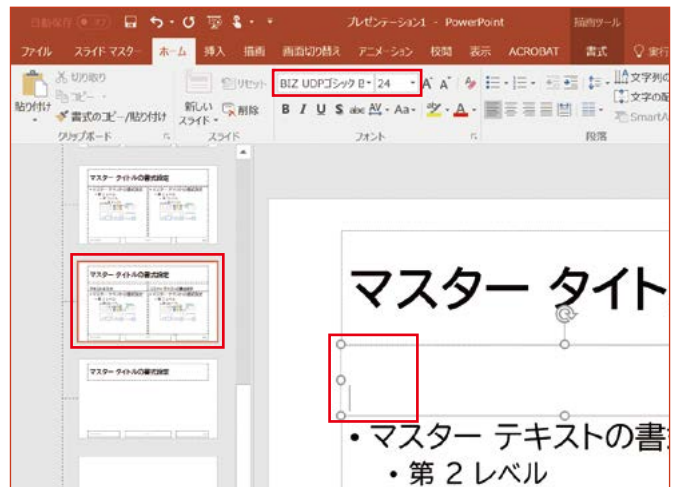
自動保存 オフ

プレゼンテーション1 - PowerPoint

描画ツール

ファイル スライド マスター ホーム 挿入 描画 画面切り替え アニメーション 校閲 表示 ACROBAT 書式 実行

貼り付け 切り取り コピー 書式のコピー/貼り付け クリップボード

新しいスライド リセット 削除 スライド

BIZ UDPゴシック B 24

B I U S abc AV Aa A

フォント

段落

文字列の 文字の配 SmartA

マスター タイトルの書式設定

マスター タイトルの書式設定

マスター タイトルの書式設定

マスター タイト

• マスター テキストの書

• 第 2 レベル